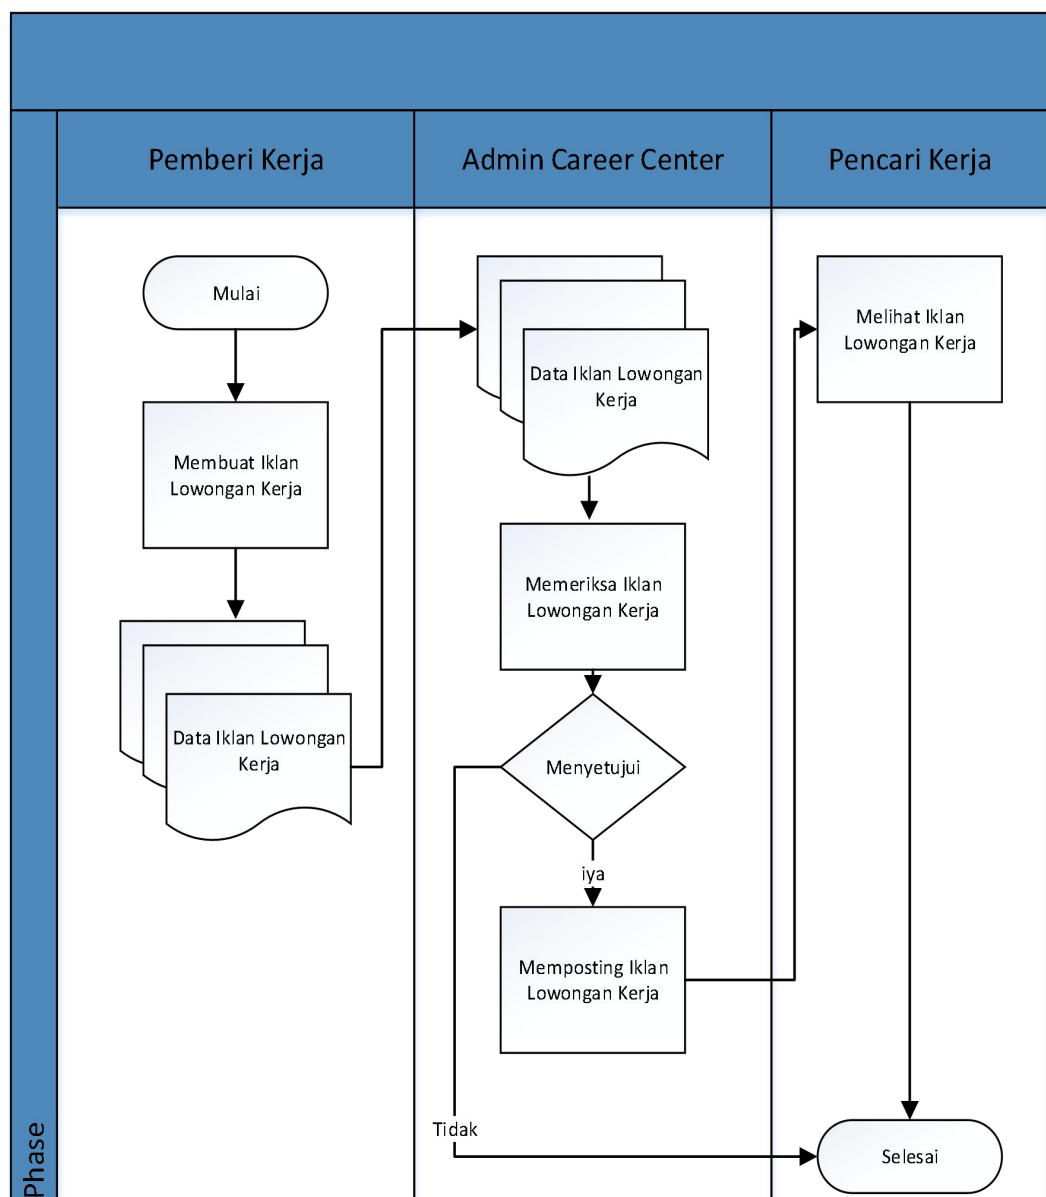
Pemberi Kerja

Admin Career Center

Pencari Kerja

Mulai

Membuat Iklan Lowongan Kerja

Data Iklan Lowongan Kerja

Data Iklan Lowongan Kerja

Memeriksa Iklan Lowongan Kerja

Menyetujui

iya

Memposting Iklan Lowongan Kerja

Tidak

Melihat Iklan Lowongan Kerja

Selesai

Phase